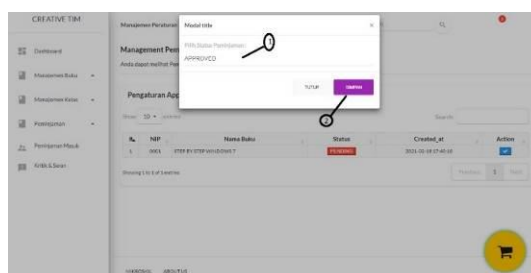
CREATIVE TIM

Dashboard

Manajemen Buku

Manajemen Kelas

Peminjaman

Peminjaman Masuk

Kritik & Saran

Manajemen Peminjaman

Management Pem

Anda dapat melihat Pem

Pengaturan App

Show 10 entries

Modal title

×

Pilih Status Peminjaman

APPROVED

1

TUTUP

SIMPAN

2

Search:

| # | NIP | Nama Buku | Status | Created_at | Action |
|---|---|---|---|---|---|
| 1 | 0001 | STEP BY STEP WINDOWS 7 | PENDING | 2021-02-18 17:40:10 | |

Showing 1 to 1 of 1 entries

Previous 1 Next

HANDIKA ABOUT US